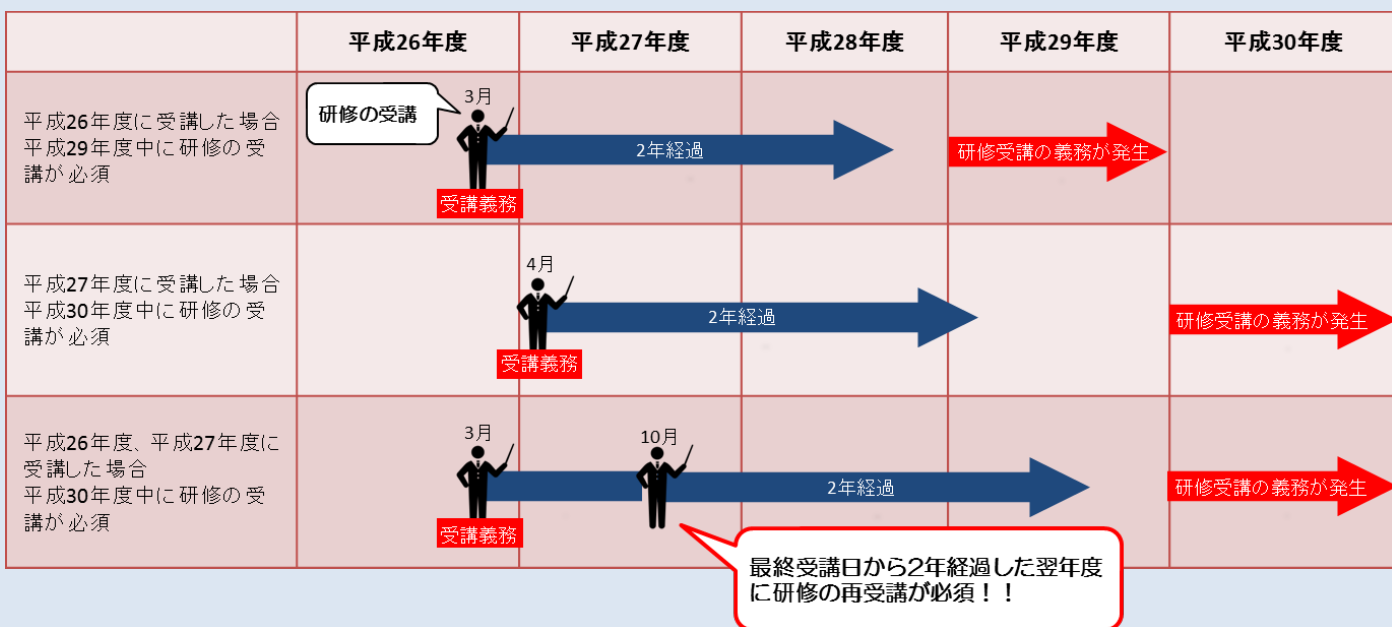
| | 平成26年度 | 平成27年度 | 平成28年度 | 平成29年度 | 平成30年度 |
|---|---|---|---|---|---|
| 平成26年度に受講した場合 平成29年度中に研修の受講が必須 | 研修の受講 3月 受講義務 | 2年経過 | | 研修受講の義務が発生 | |
| 平成27年度に受講した場合 平成30年度中に研修の受講が必須 | | 4月 受講義務 | 2年経過 | | 研修受講の義務が発生 |
| 平成26年度、平成27年度に受講した場合 平成30年度中に研修の受講が必須 | 3月 受講義務 | 10月 | 2年経過 | | 研修受講の義務が発生 |

最終受講日から2年経過した翌年度に研修の再受講が必須！！